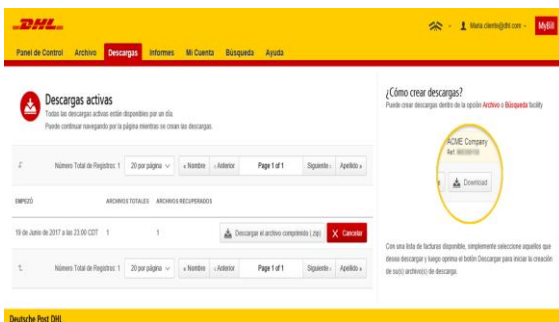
DHL

Maria.cliente@dhl.com MyBill

Panel de Control Archivo Descargas Informes Mi Cuenta Búsqueda Ayuda

Descargas activas
Todas las descargas activas están disponibles por un día
Puede continuar navegando por la página mientras se crean las descargas.

Número Total de Registros: 1 20 por página « Nombre ‹ Anterior Page 1 of 1 Siguiente › Apellido »

EMPEZÓ ARCHIVOS TOTALES ARCHIVOS RECUPERADOS

19 de Junio de 2017 a las 23:00 CDT 1 1 Descargar el archivo comprimido (.zip) X Cancelar

Número Total de Registros: 1 20 por página « Nombre ‹ Anterior Page 1 of 1 Siguiente › Apellido »

¿Cómo crear descargas?
Puede crear descargas dentro de la opción Archivo o Búsqueda facility

ACME Company
Ref: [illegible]

Download

Con una lista de facturas disponible, simplemente seleccione aquellos que desea descargar y luego oprima el botón Descargar para iniciar la creación de su(s) archivo(s) de descarga.

Deutsche Post DHL